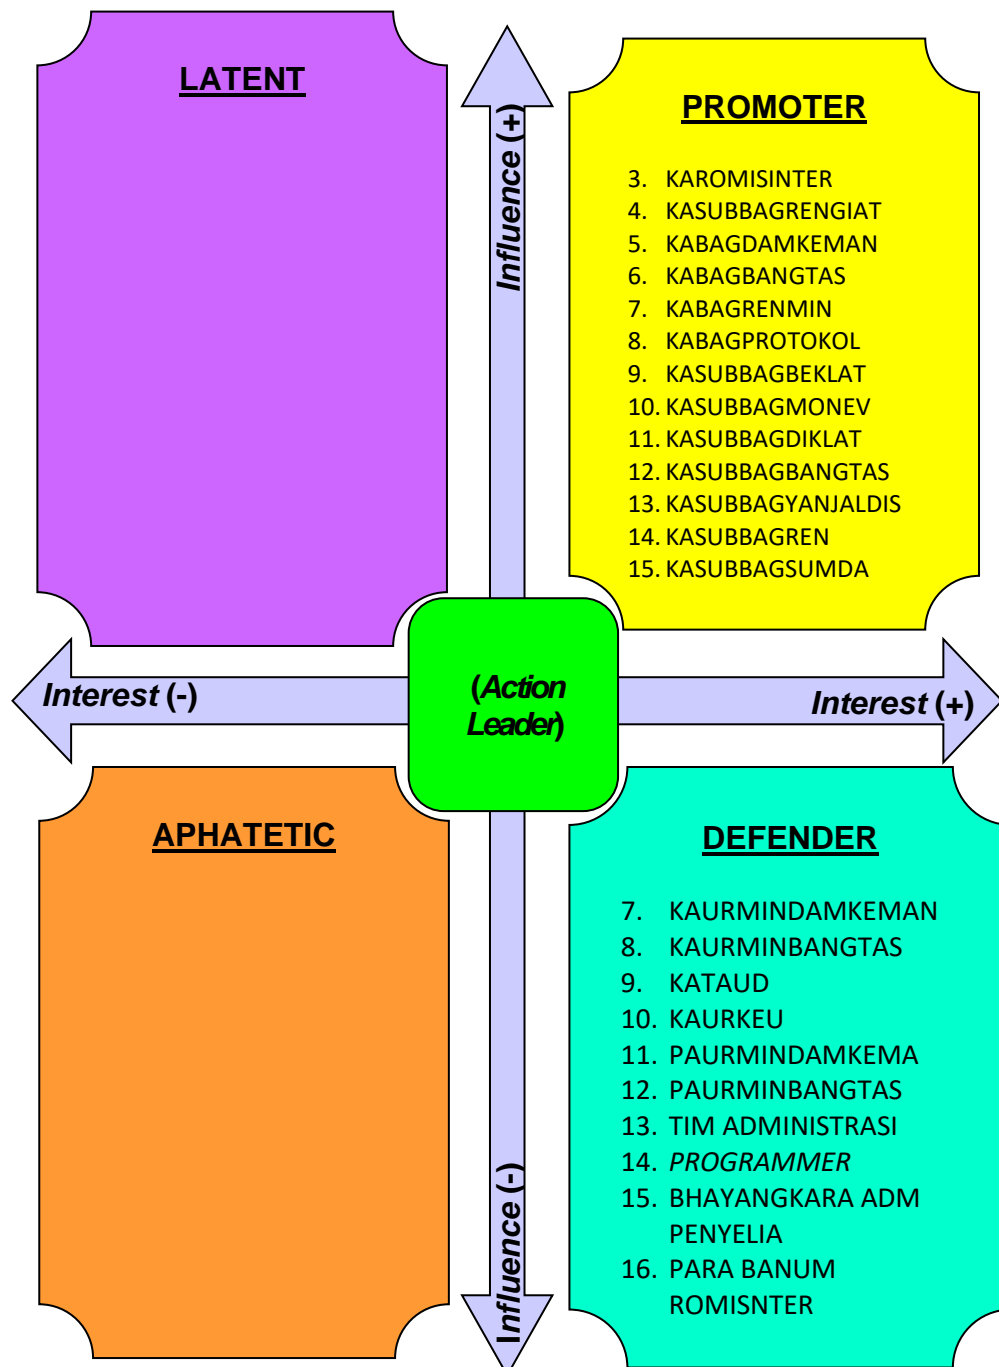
LATENT

Influence (+)

PROMOTER

3. KAROMISINTER
4. KASUBBAGRENGIAT
5. KABAGDAMKEMAN
6. KABAGBANGTAS
7. KABAGRENMIN
8. KABAGPROTOKOL
9. KASUBBAGBEKLAT
10. KASUBBAGMONEV
11. KASUBBAGDIKLAT
12. KASUBBAGBANGTAS
13. KASUBBAGYANJALDIS
14. KASUBBAGREN
15. KASUBBAGSUMDA

Interest (-)

(Action Leader)

Interest (+)

APHATETIC

DEFENDER

7. KAURMINDAMKEMAN
8. KAURMINBANGTAS
9. KATAUD
10. KAURKEU
11. PAURMINDAMKEMA
12. PAURMINBANGTAS
13. TIM ADMINISTRASI
14. *PROGRAMMER*
15. BHAYANGKARA ADM PENYELIA
16. PARA BANUM ROMISNTER

Influence (-)